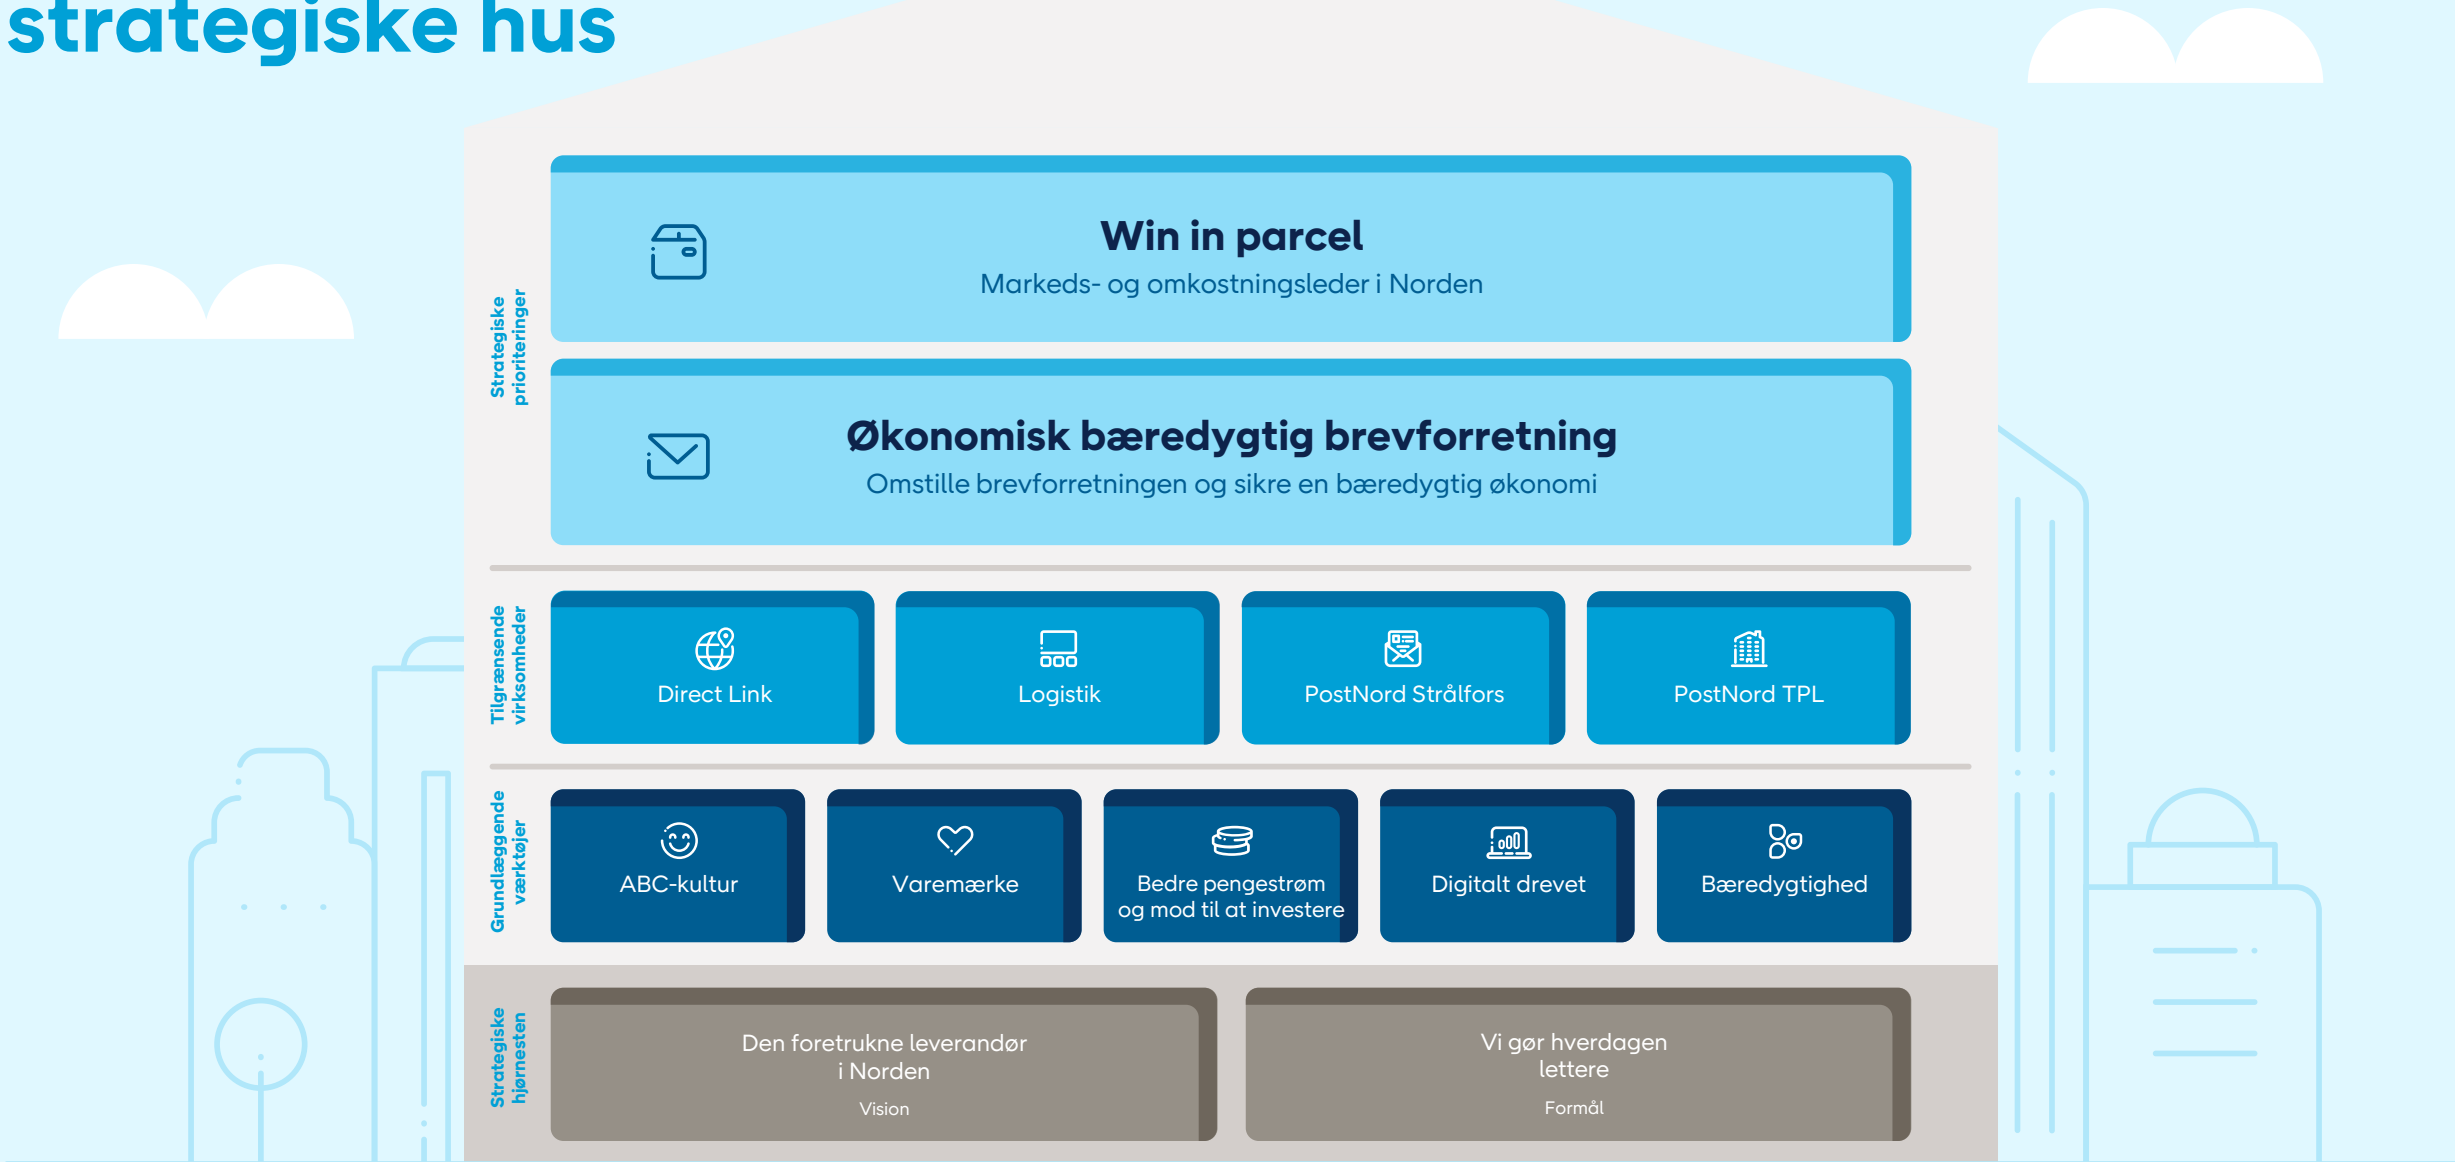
strategiske hus

Strategiske prioriteringer

Win in parcel
Markeds- og omkostningsleder i Norden

Økonomisk bæredygtig brevforretning
Omstille brevforretningen og sikre en bæredygtig økonomi

Tilgrænsende virksomheder

Direct Link

Logistik

PostNord Strålfors

PostNord TPL

Grundlæggende værktøjer

ABC-kultur

Varemærke

Bedre pengestrøm og mod til at investere

Digitalt drevet

Bæredygtighed

Strategiske hjørnesten

Den foretrukne leverandør i Norden
Vision

Vi gør hverdagen lettere
Formål